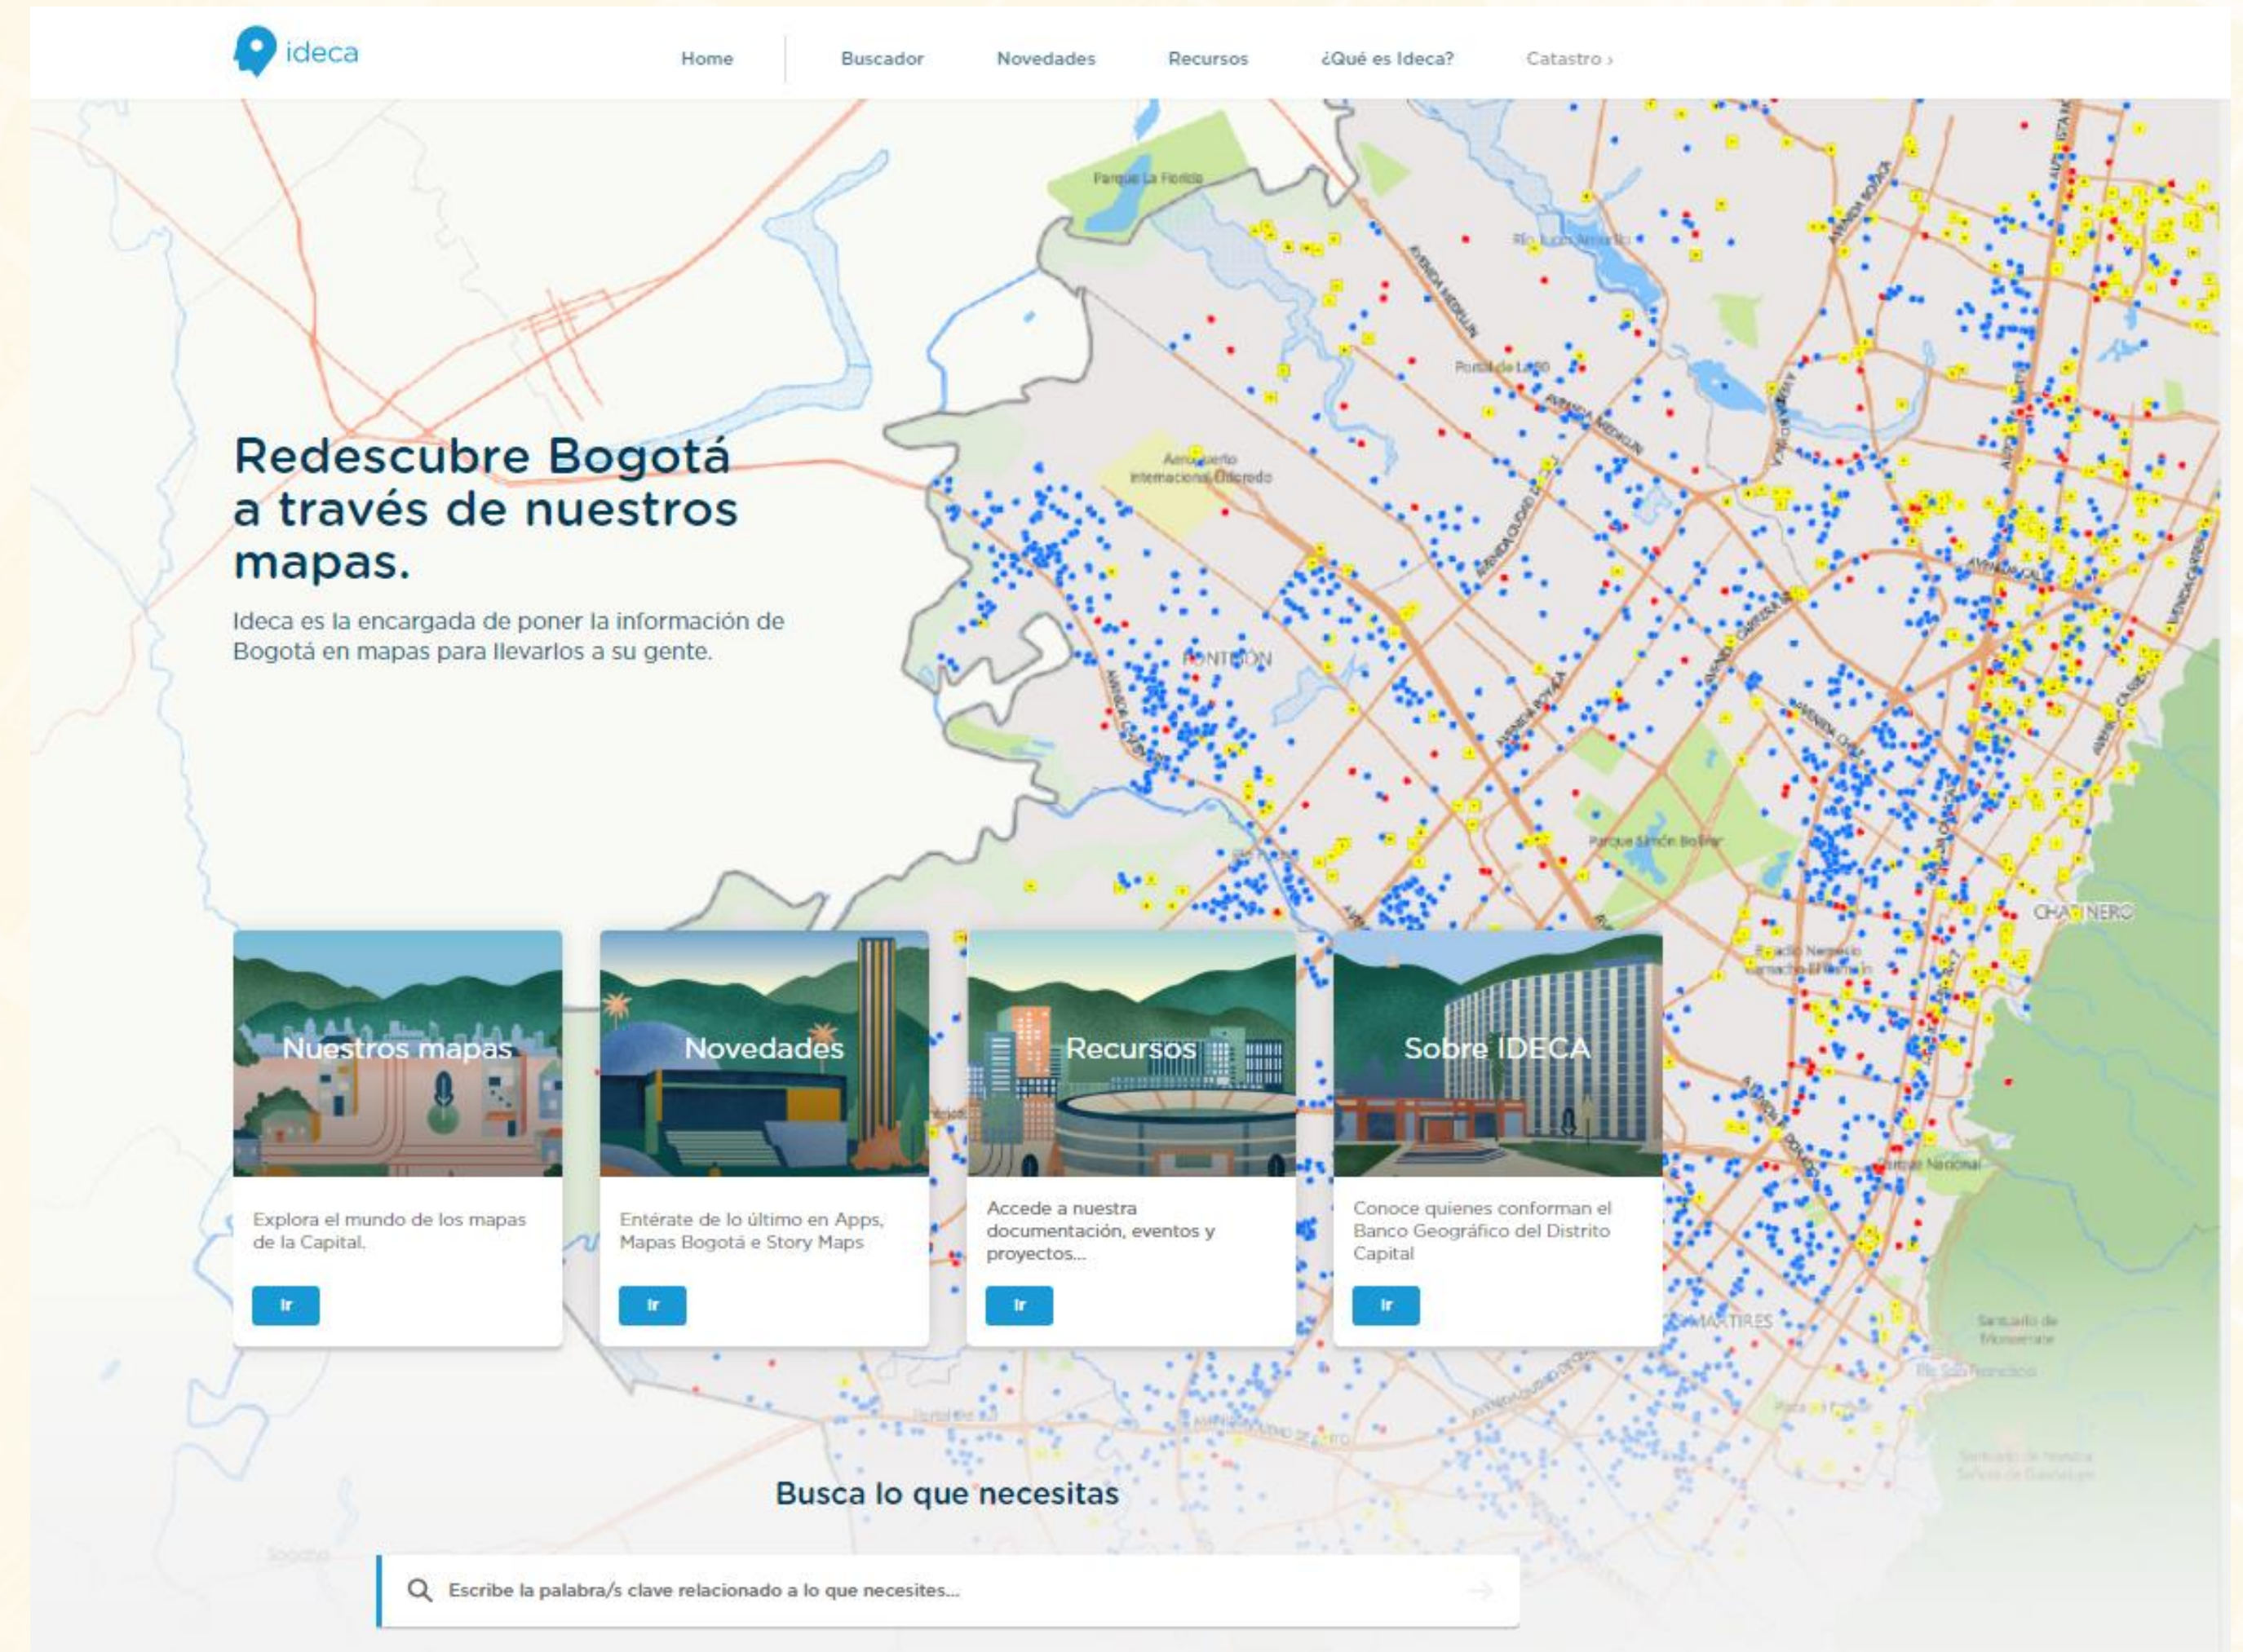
ideca

Home | Buscador | Novedades | Recursos | ¿Qué es Ideca? | Catastro ›

Parque La Florida

Río Juan Amarillo

Portal de la 80

Aeropuerto Internacional Eldorado

FONTIBÓN

Parque Simón Bolívar

CHAPINERO

Parque Nacional

LOS MÁRTIRES

Santuario de Monserrate

Redescubre Bogotá a través de nuestros mapas.

Ideca es la encargada de poner la información de Bogotá en mapas para llevarlos a su gente.

Nuestros mapas

Explora el mundo de los mapas de la Capital.

Ir

Novedades

Entérate de lo último en Apps, Mapas Bogotá e Story Maps

Ir

Recursos

Accede a nuestra documentación, eventos y proyectos...

Ir

Sobre IDECA

Conoce quienes conforman el Banco Geográfico del Distrito Capital

Ir

Busca lo que necesitas

Escribe la palabra/s clave relacionado a lo que necesites...